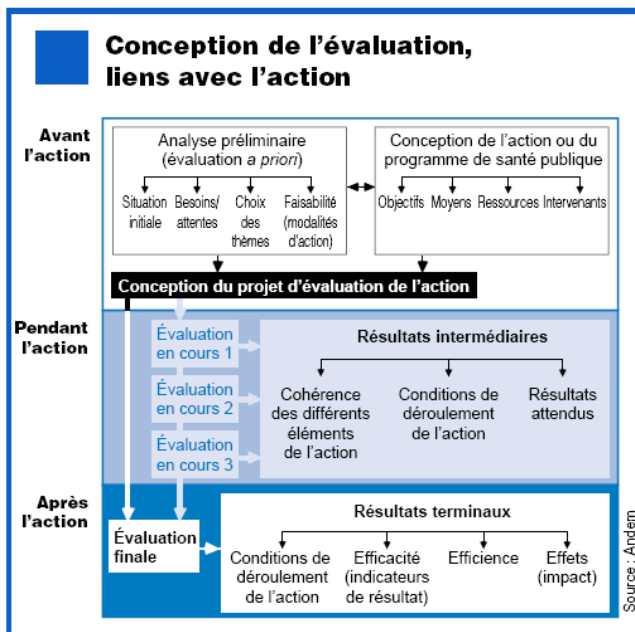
Conception de l'évaluation, liens avec l'action

Avant l'action

Analyse préliminaire (évaluation *a priori*)

Situation initiale

Besoins/ attentes

Choix des thèmes

Faisabilité (modalités d'action)

Conception de l'action ou du programme de santé publique

Objectifs

Moyens

Ressources

Intervenants

Conception du projet d'évaluation de l'action

Pendant l'action

Évaluation en cours 1

Évaluation en cours 2

Évaluation en cours 3

Résultats intermédiaires

Cohérence des différents éléments de l'action

Conditions de déroulement de l'action

Résultats attendus

Après l'action

Évaluation finale

Résultats terminaux

Conditions de déroulement de l'action

Efficacité (indicateurs de résultat)

Efficience

Effets (impact)

Source : Andem